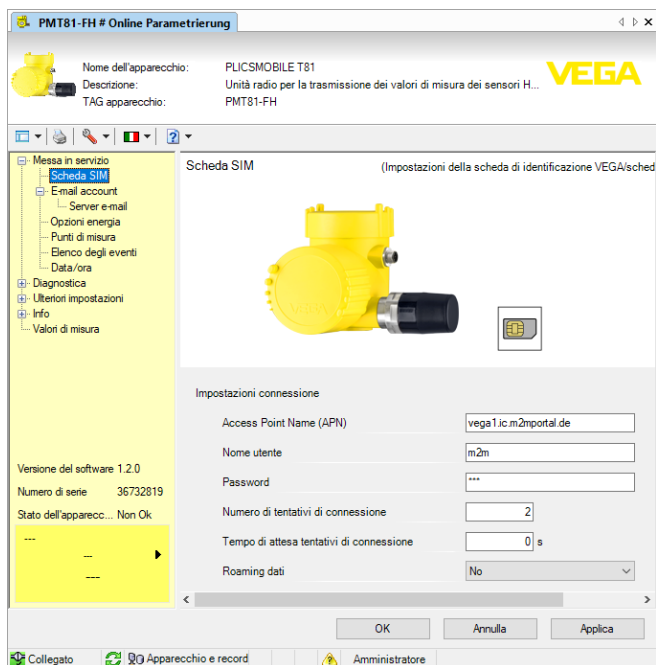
PMT81-FH # Online Parametrierung

Nome dell'apparecchio: PLICSMOBILE T81
Descrizione: Unità radio per la trasmissione dei valori di misura dei sensori H...
TAG apparecchio: PMT81-FH

VEGA

Messa in servizio
Scheda SIM
E-mail account
Server e-mail
Opzioni energia
Punti di misura
Elenco degli eventi
Data/ora
Diagnostica
Ulteriori impostazioni
Info
Valori di misura

Versione del software 1.2.0
Numero di serie 36732819
Stato dell'apparecc... Non Ok

---
--
---

Scheda SIM
(Impostazioni della scheda di identificazione VEGA/sched

Impostazioni connessione

| | |
|---|---|
| Access Point Name (APN) | vega1.ic.m2mportal.de |
| Nome utente | m2m |
| Password | *** |
| Numero di tentativi di connessione | 2 |
| Tempo di attesa tentativi di connessione | 0 s |
| Roaming dati | No |

OK
Annulla
Applica

Collegato
Apparecchio e record
Amministratore